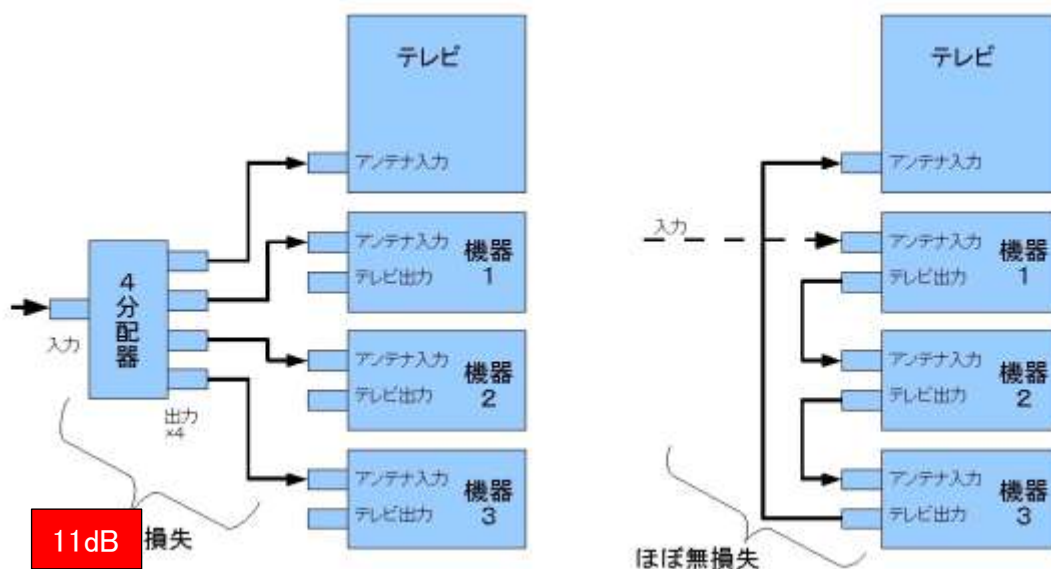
テレビ

アンテナ入力

4
分
配
器

入力

出力
×4

アンテナ入力
テレビ出力
機器
1

アンテナ入力
テレビ出力
機器
2

アンテナ入力
テレビ出力
機器
3

11dB 損失

テレビ

アンテナ入力

入力

アンテナ入力
テレビ出力
機器
1

アンテナ入力
テレビ出力
機器
2

アンテナ入力
テレビ出力
機器
3

ほぼ無損失